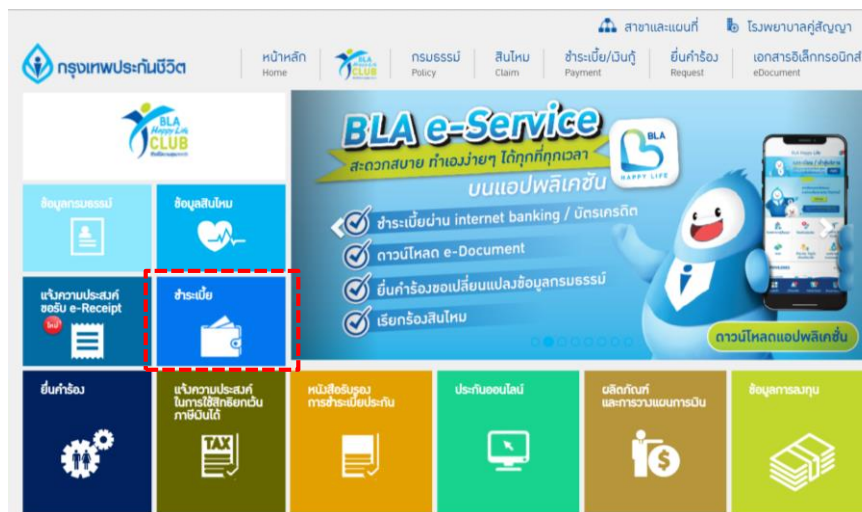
สาขาและแผนที่ โรงพยาบาลคู่สัญญา

กรุงเทพประกันชีวิต

หน้าหลัก Home

BLA Happy Life CLUB

กรมธรรม์ Policy

สินไหม Claim

ชำระเบี้ย/เงินกู้ Payment

ยื่นคำร้อง Request

เอกสารอิเล็กทรอนิกส์ eDocument

BLA Happy Life CLUB

BLA e-Service

สะดวกสบาย ทำเองง่ายๆ ได้ทุกที่ทุกเวลา

บนแอปพลิเคชัน

BLA HAPPY LIFE

ชำระเบี้ยผ่าน internet banking / บัตรเครดิต

ดาวน์โหลด e-Document

ยื่นคำร้องขอเปลี่ยนแปลงข้อมูลกรมธรรม์

เรียกร้องสินไหม

ดาวน์โหลดแอปพลิเคชั่น

ข้อมูลกรมธรรม์

ข้อมูลสินไหม

แจ้งความประสงค์ ขอรับ e-Receipt

ใหม่

ชำระเบี้ย

ยื่นคำร้อง

แจ้งความประสงค์ ในการใช้สิทธิยกเว้น ภาษีเงินได้

TAX

หนังสือรับรอง การชำระเบี้ยประกัน

ประกันออนไลน์

ผลิตภัณฑ์ และการวางแผนการเงิน

ข้อมูลการลงทุน